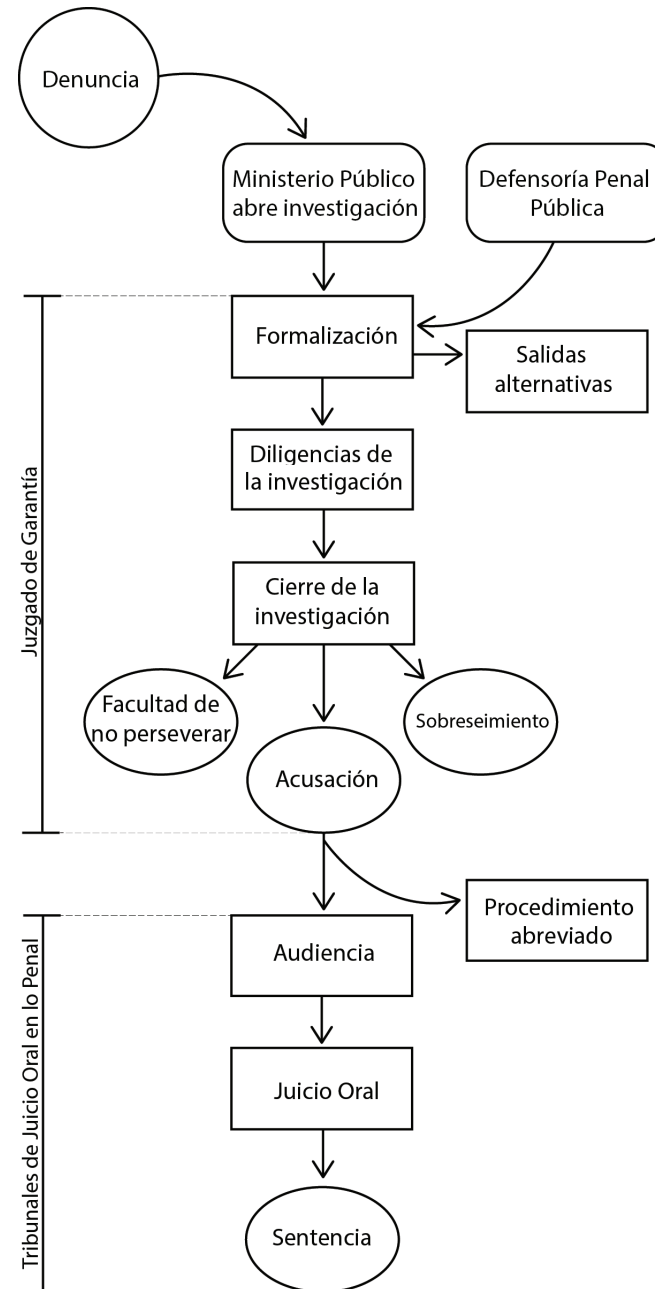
Denuncia

Ministerio Público abre investigación

Defensoría Penal Pública

Juzgado de Garantía

Formalización

Salidas alternativas

Diligencias de la investigación

Cierre de la investigación

Facultad de no perseverar

Sobreseimiento

Acusación

Procedimiento abreviado

Tribunales de Juicio Oral en lo Penal

Audiencia

Juicio Oral

Sentencia